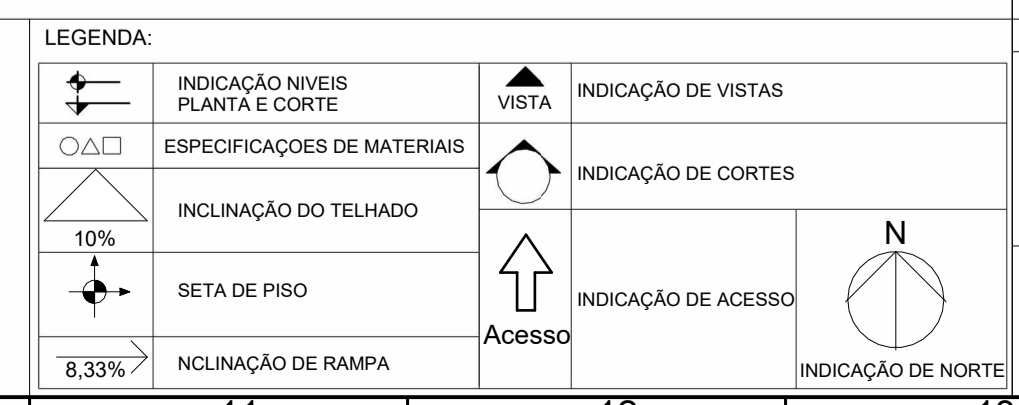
LEGENDA:

| | | | | |
|---|---|---|---|---|
| | INDICAÇÃO NIVEIS PLANTA E CORTE | VISTA | INDICAÇÃO DE VISTAS | |
| ○△□ | ESPECIFICAÇOES DE MATERIAIS | | INDICAÇÃO DE CORTES | |
| 10% | INCLINAÇÃO DO TELHADO | Acesso | INDICAÇÃO DE ACESSO | N INDICAÇÃO DE NORTE |
| | SETA DE PISO | | | |
| 8,33% | NCLINAÇÃO DE RAMPA | | | |

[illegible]